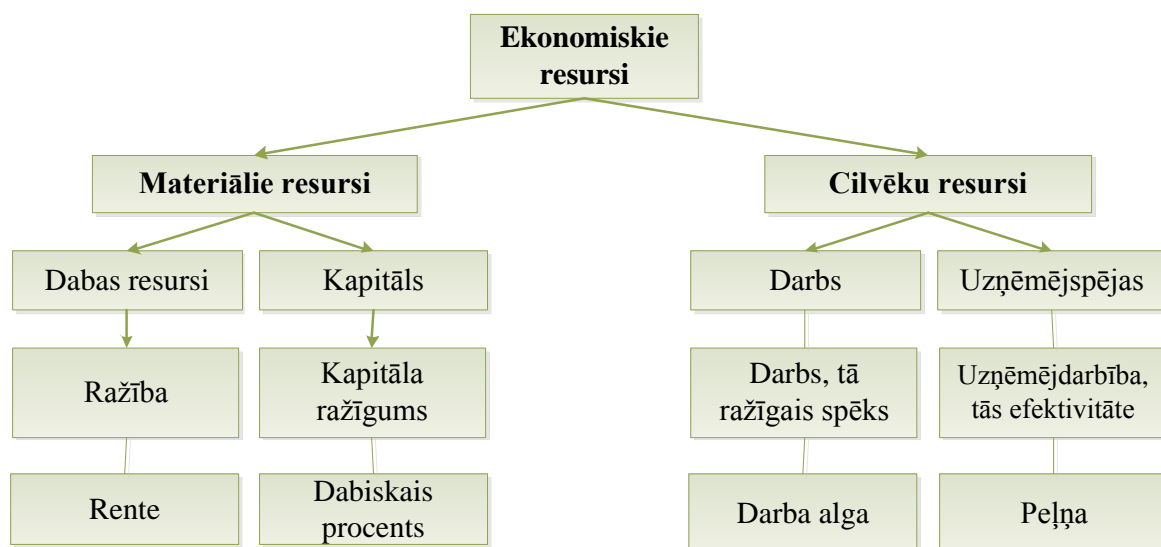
Ekonomiskie resursi

Materiālie resursi

Cilvēku resursi

Dabas resursi

Kapitāls

Darbs

Uzņēmējspējas

Ražība

Kapitāla ražīgums

Darbs, tā ražīgais spēks

Uzņēmējdarbība, tās efektivitāte

Rente

Dabiskais procents

Darba alga

Peļņa